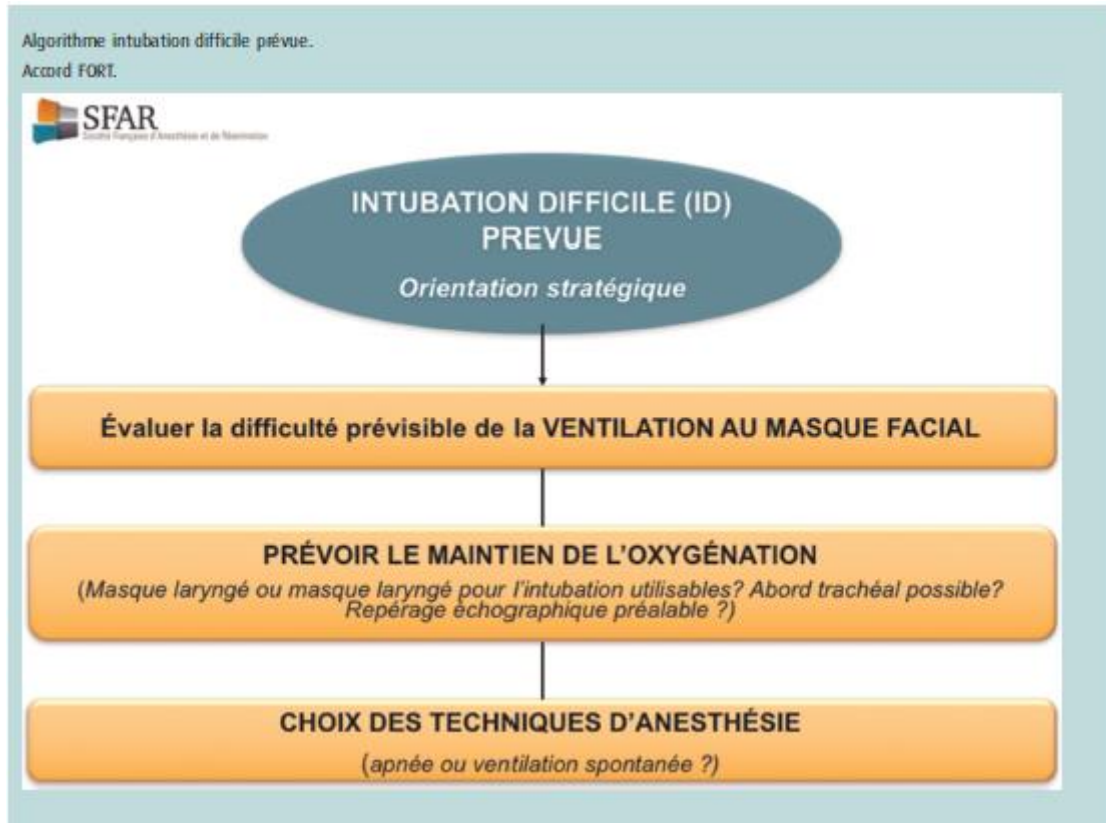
Algorithme intubation difficile prévue.
Accord FORT.

SFAR
Société Française d'Anesthésie et de Réanimation

INTUBATION DIFFICILE (ID) PREVUE
Orientation stratégique

Évaluer la difficulté prévisible de la VENTILATION AU MASQUE FACIAL

PRÉVOIR LE MAINTIEN DE L'OXYGÉNATION
(Masque laryngé ou masque laryngé pour l'intubation utilisables? Abord trachéal possible? Repérage échographique préalable ?)

CHOIX DES TECHNIQUES D'ANESTHÉSIE
(apnée ou ventilation spontanée ?)